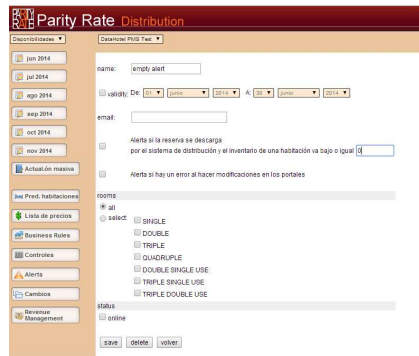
PARITY RATE Parity Rate Distribution

Deponibilidades ▼

DataHotel PMS Test ▼

jun 2014

jul 2014

ago 2014

sep 2014

oct 2014

nov 2014

Actualón masiva

Pred. habitaciones

Lista de precios

Business Rules

Controles

Alerts

Cambios

Revenue Management

name: empty alert

validity: De: 01 ▼ junio ▼ 2014 ▼ A: 30 ▼ junio ▼ 2014 ▼

email:

Alerta si la reserva se descarga por el sistema de distribución y el inventario de una habitación va bajo o igual 0

Alerta si hay un error al hacer modificaciones en los portales

rooms

all

select: SINGLE

DOUBLE

TRIPLE

QUADRUPLE

DOUBLE SINGLE USE

TRIPLE SINGLE USE

TRIPLE DOUBLE USE

status

online

save delete volver